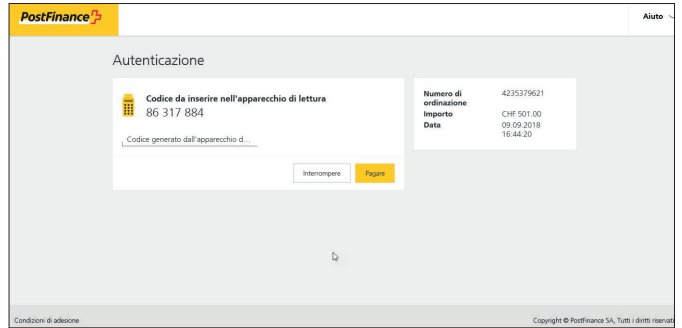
PostFinance

Aiuto

Autenticazione

Codice da inserire nell'apparecchio di lettura
86 317 884

Codice generato dall'apparecchio d...

Interrompere Pagare

| Numero di ordinazione | 4235379621 |
|---|---|
| Importo | CHF 501.00 |
| Data | 09.09.2018 16:44:20 |

Condizioni di adesione

Copyright © PostFinance SA, Tutti i diritti riservati